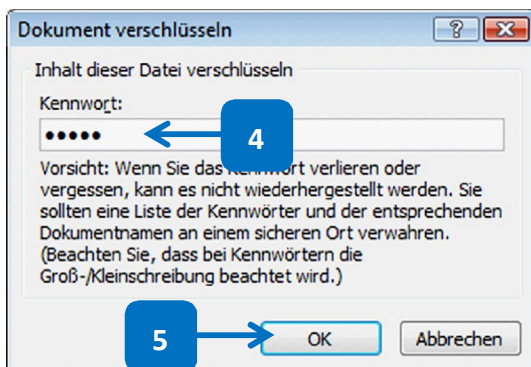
Dokument verschlüsseln

?

Inhalt dieser Datei verschlüsseln

Kennwort:

•••••

4

Vorsicht: Wenn Sie das Kennwort verlieren oder vergessen, kann es nicht wiederhergestellt werden. Sie sollten eine Liste der Kennwörter und der entsprechenden Dokumentnamen an einem sicheren Ort verwahren. (Beachten Sie, dass bei Kennwörtern die Groß-/Kleinschreibung beachtet wird.)

5

OK

Abbrechen